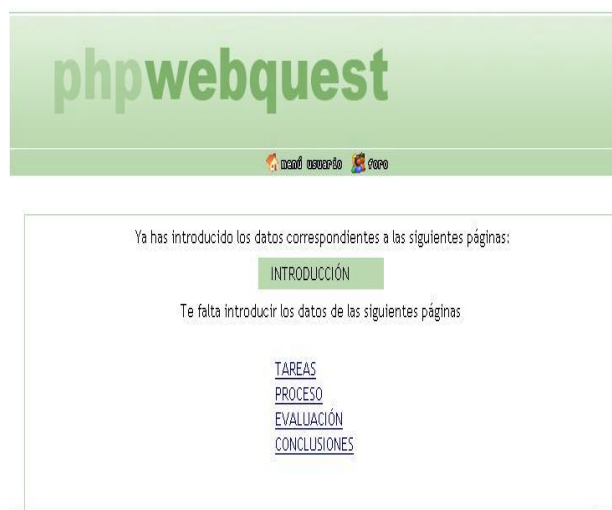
phpwebquest

menú usuario foro

Ya has introducido los datos correspondientes a las siguientes páginas:

INTRODUCCIÓN

Te falta introducir los datos de las siguientes páginas

TAREAS
PROCESO
EVALUACIÓN
CONCLUSIONES